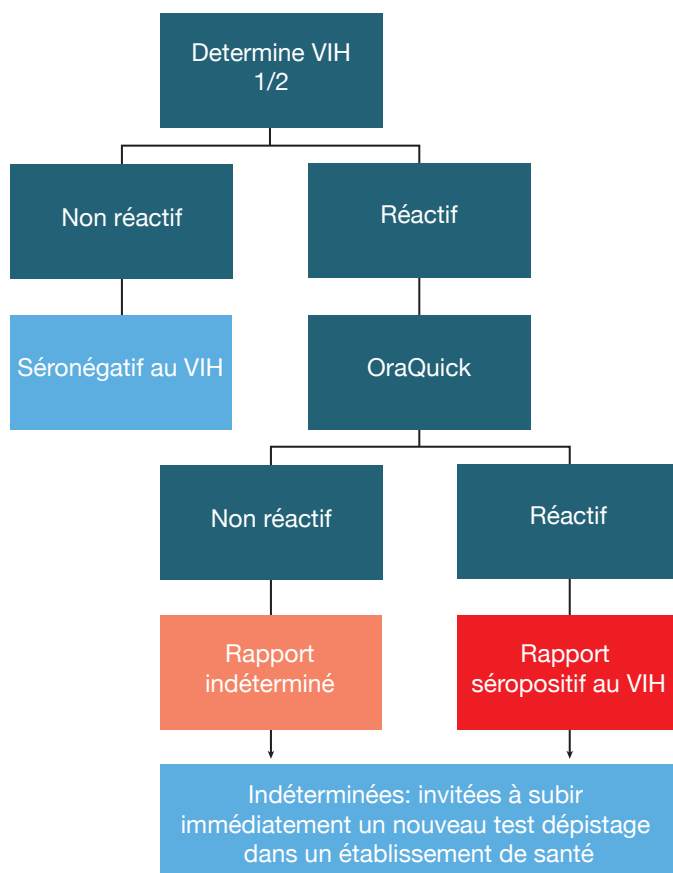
Determine VIH 1/2

Non réactif

Réactif

Séronégatif au VIH

OraQuick

Non réactif

Réactif

Rapport indéterminé

Rapport séropositif au VIH

Indéterminées: invitées à subir immédiatement un nouveau test dépistage dans un établissement de santé